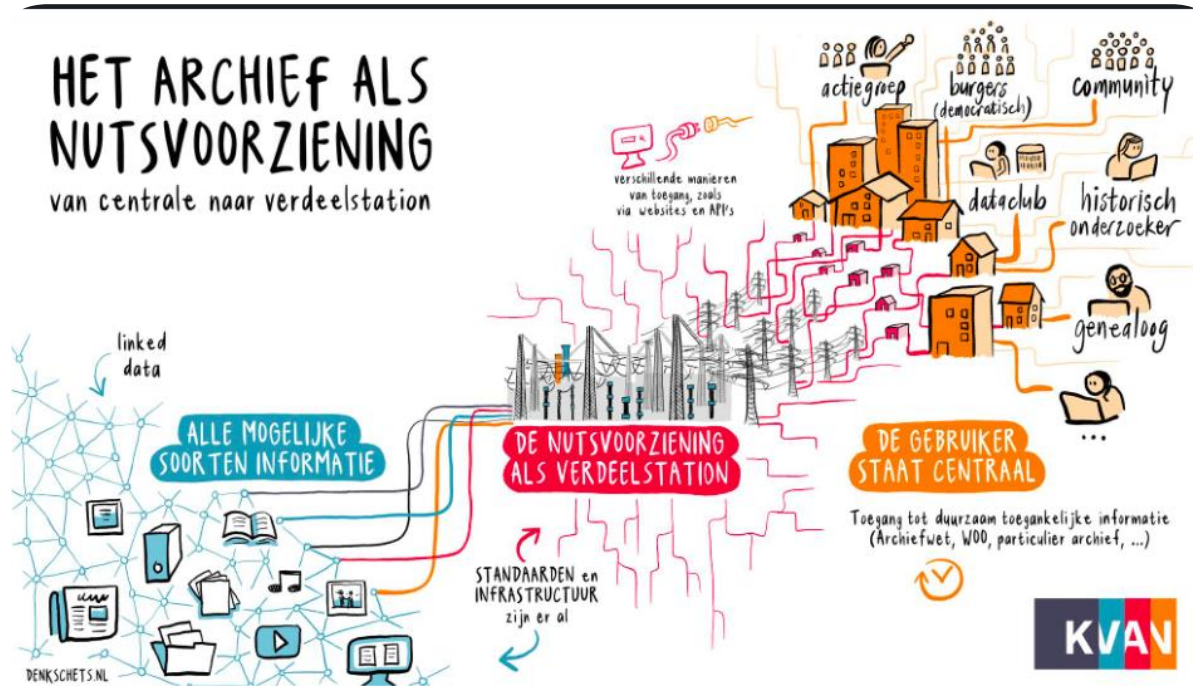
HET ARCHIEF ALS NUTSVOORZIENING

van centrale naar verdeelstation

verschillende manieren van toegang, zoals via websites en API's

actiegroep

burgers (democratisch)

community

dataclub

historisch onderzoeker

genealoog

...

linked data

ALLE MOGELIJKE SOORTEN INFORMATIE

DE NUTSVOORZIENING ALS VERDEELSTATION

DE GEBRUIKER STAAT CENTRAAL

Toegang tot duurzaam toegankelijke informatie (Archiefwet, WOO, particulier archief, ...)

STANDAARDEN en INFRASTRUCTUUR zijn er al

DENKSCHETS.NL

KVAN